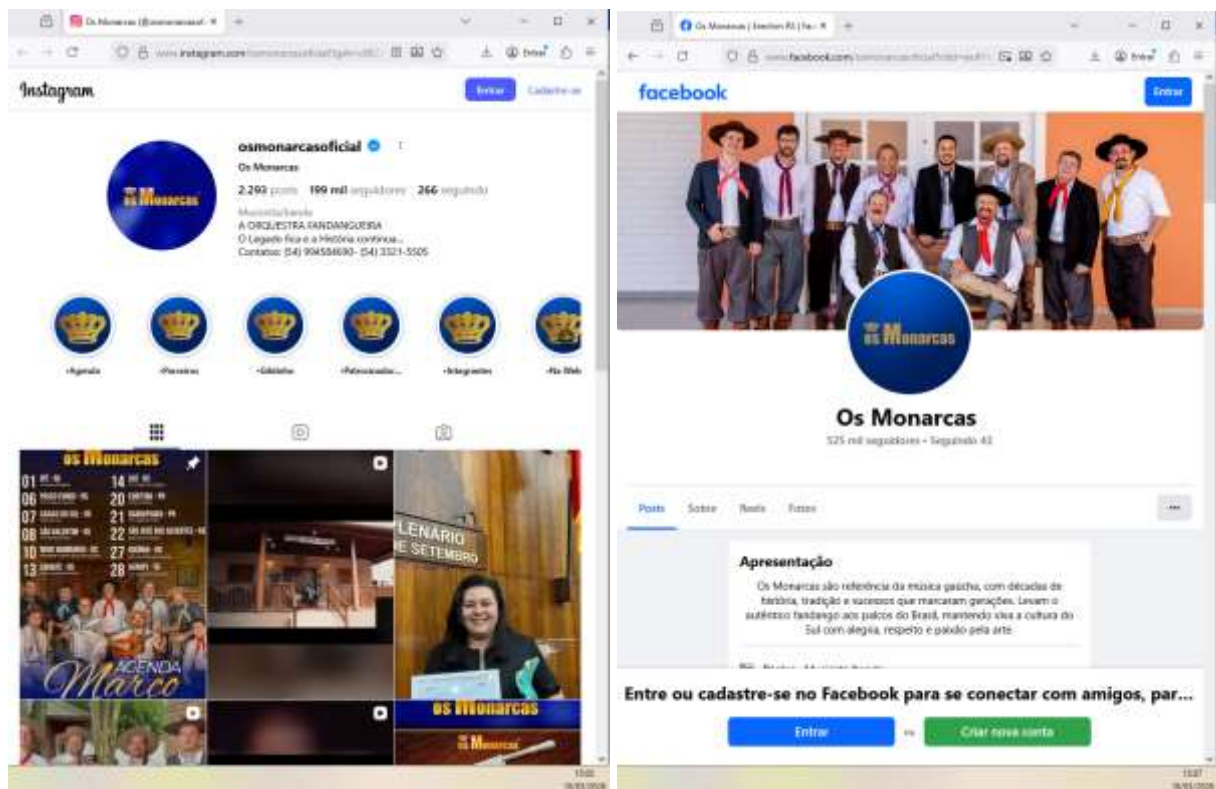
Os Monarcas (@osmonarcasof...

www.instagram.com/osmonarcasoficial/

Instagram

Entrar

Cadastre-se

osmonarcasoficial

Os Monarcas

2.293 posts 199 mil seguidores 266 seguindo

Músico/banda

A ORQUESTRA FANDANGUEIRA

O Legado fica e a História continua...

Contatos: (54) 994584690- (54) 3321-5505

•Agenda

•Parceiros

•Sóbiluha

•Patrocinados...

•Integrantes

•Na Web

OS MONARCAS

01

06

07

08

10

13

14

20

21

22

27

28

AGENDA

Março

PLENÁRIO

DE SETEMBRO

OS MONARCAS

OS MONARCAS

Os Monarcas | Erechim RS | Fa...

www.facebook.com/osmonarcasoficial

facebook

Entrar

OS MONARCAS

Os Monarcas

525 mil seguidores • Seguindo 43

Posts

Sobre

Reels

Fotos

Apresentação

Os Monarcas são referência da música gaúcha, com décadas de história, tradição e sucessos que marcaram gerações. Levam o autêntico fandango aos palcos do Brasil, mantendo viva a cultura do Sul com alegria, respeito e paixão pela arte.

Página · Músico/banda

Entre ou cadastre-se no Facebook para se conectar com amigos, par...

Entrar

ou

Criar nova conta